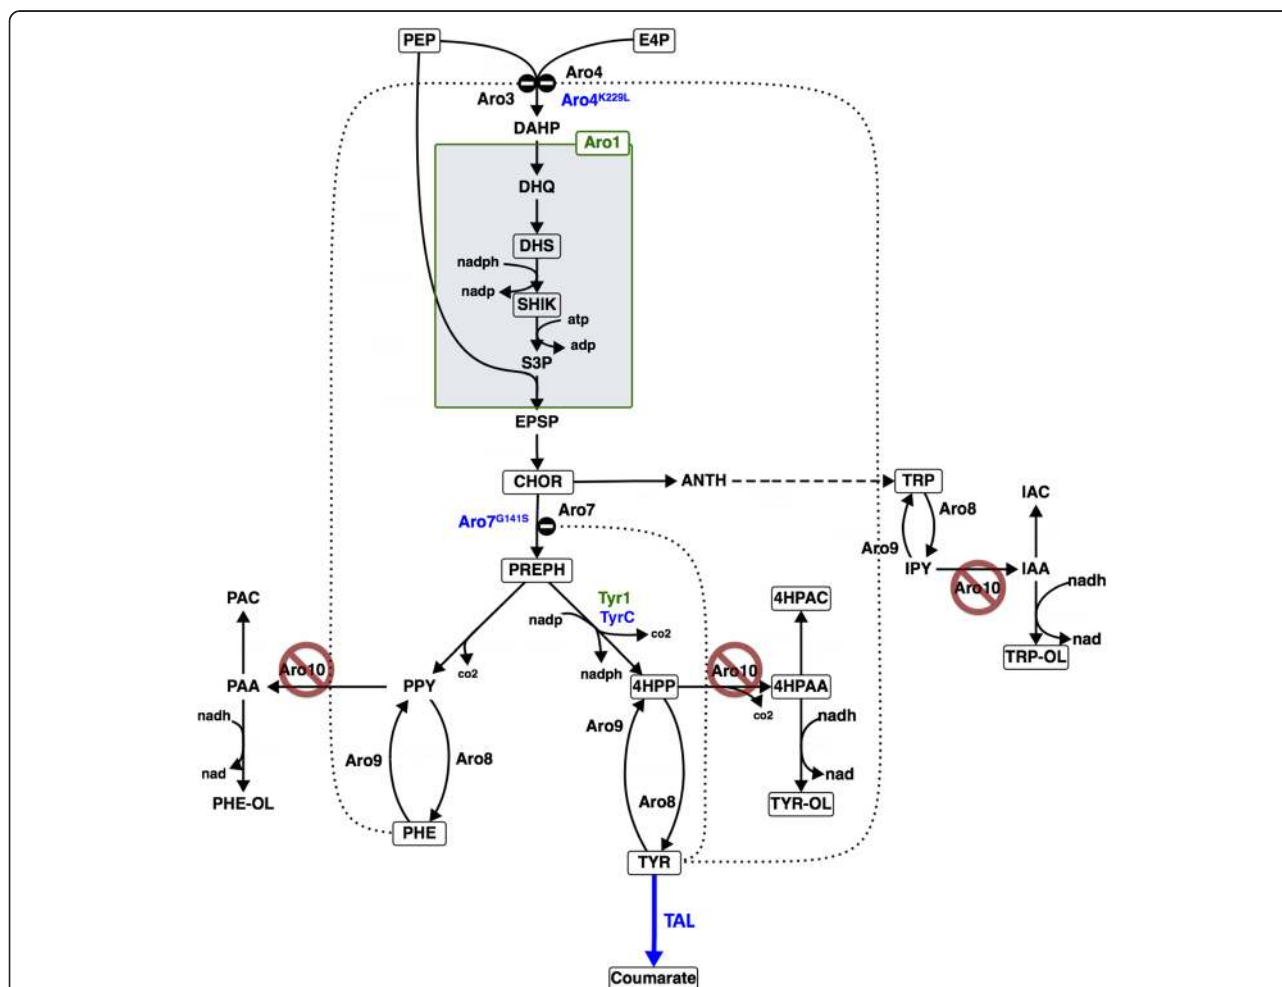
PEP
E4P
Aro4
Aro3
Aro4$^{K229L}$
DAHP
Aro1
DHQ
DHS
nadph
nadp
SHIK
atp
adp
S3P
EPSP
CHOR
ANTH
TRP
Aro8
Aro9
IPY
Aro10
IAC
IAA
nadh
nad
TRP-OL
Aro7$^{G141S}$
Aro7
PREPH
Tyr1
TyrC
nadp
co2
nadph
4HPP
Aro10
4HPAA
co2
4HPAC
nadh
nad
TYR-OL
PAC
Aro10
PAA
PPY
co2
nadh
nad
PHE-OL
Aro9
Aro8
PHE
Aro9
Aro8
TYR
TAL
Coumarate